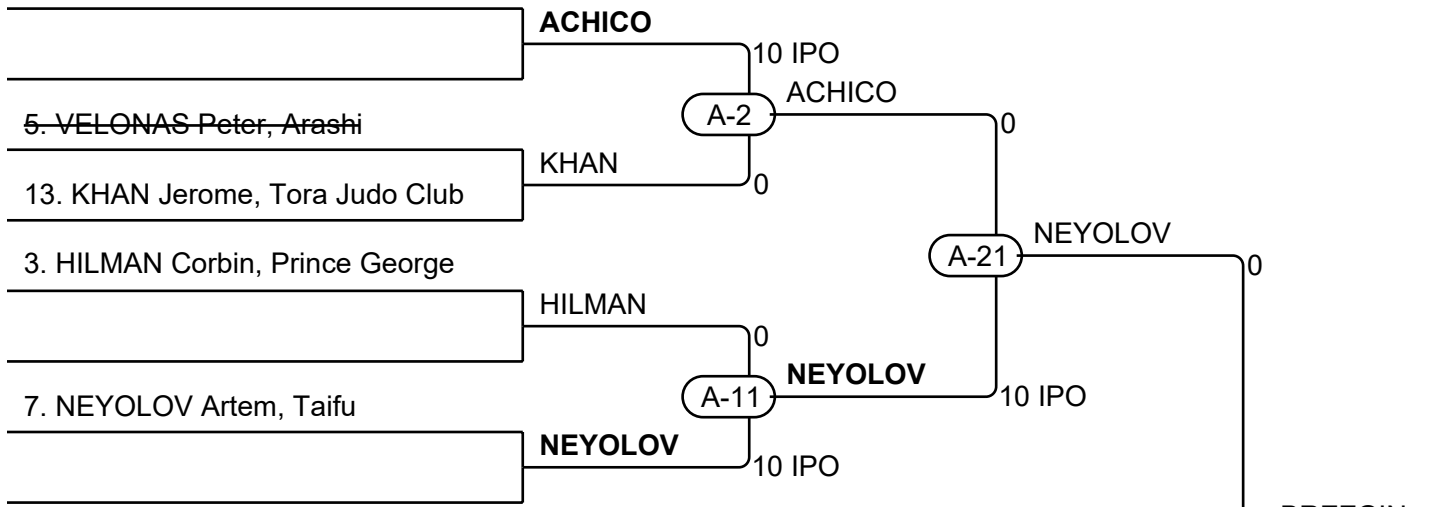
ACHICO
10 IPO
A-2
ACHICO
0
5. VELONAS Peter, Arashi
KHAN
0
13. KHAN Jerome, Tora Judo Club
A-21
NEYOLOV
0
3. HILMAN Corbin, Prince George
HILMAN
0
A-11
NEYOLOV
10 IPO
7. NEYOLOV Artem, Taifu
NEYOLOV
10 IPO
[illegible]